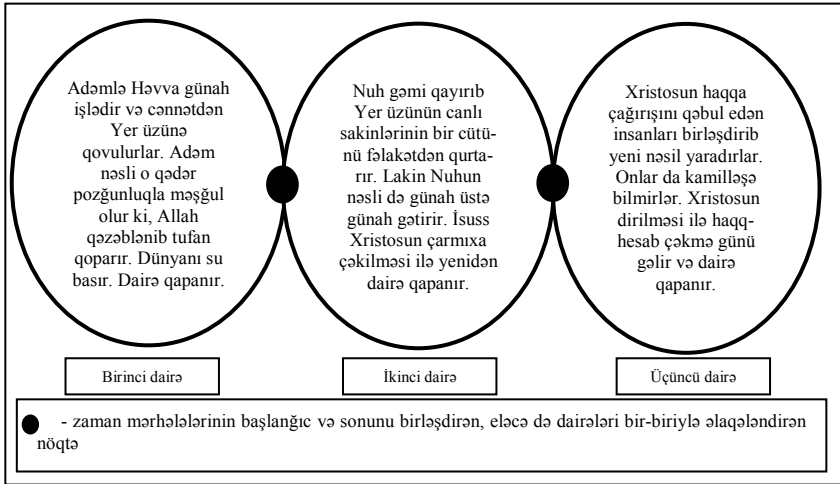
Adəmlə Həvva günah işlədir və cənnətdən Yer üzünə qovulurlar. Adəm nəsli o qədər pozğunluqla məşğul olur ki, Allah qəzəblənib tufan qoparır. Dünyanı su basır. Dairə qapanır.

Nuh gəmi qayırıb Yer üzünün canlı sakinlərinin bir cütünü fəlakətdən qurtarır. Lakin Nuhun nəsli də günah üstə günah gətirir. İsuss Xristosun çarmıxa çəkilməsi ilə yenidən dairə qapanır.

Xristosun haqqa çağırışını qəbul edən insanları birləşdirib yeni nəsil yaradırlar. Onlar da kamilləşə bilmirlər. Xristosun dirilməsi ilə haqq-hesab çəkmə günü gəlir və dairə qapanır.

Birinci dairə

İkinci dairə

Üçüncü dairə

- zaman mərhələlərinin başlanğıc və sonunu birləşdirən, eləcə də dairələri bir-biriylə əlaqələndirən nöqtə